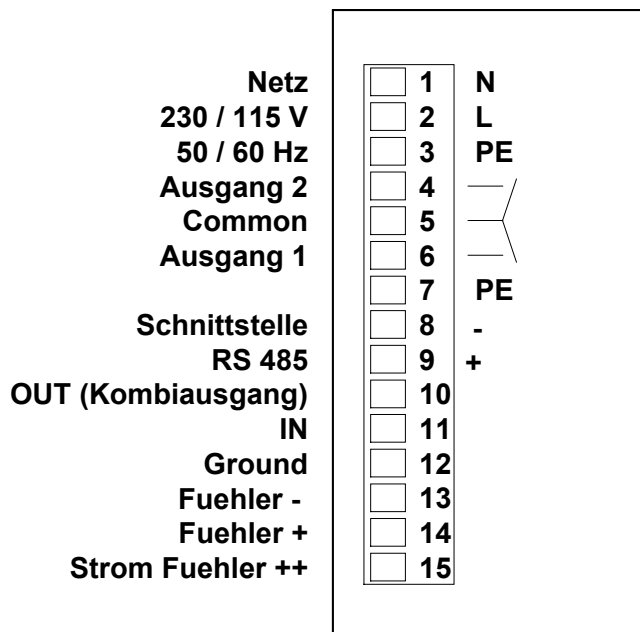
| | | |
|---|---|---|
| Netz | 1 | N |
| 230 / 115 V | 2 | L |
| 50 / 60 Hz | 3 | PE |
| Ausgang 2 | 4 | |
| Common | 5 | |
| Ausgang 1 | 6 | |
| | 7 | PE |
| Schnittstelle | 8 | - |
| RS 485 | 9 | + |
| OUT (Kombiausgang) | 10 | |
| IN | 11 | |
| Ground | 12 | |
| Fuehler - | 13 | |
| Fuehler + | 14 | |
| Strom Fuehler ++ | 15 | |